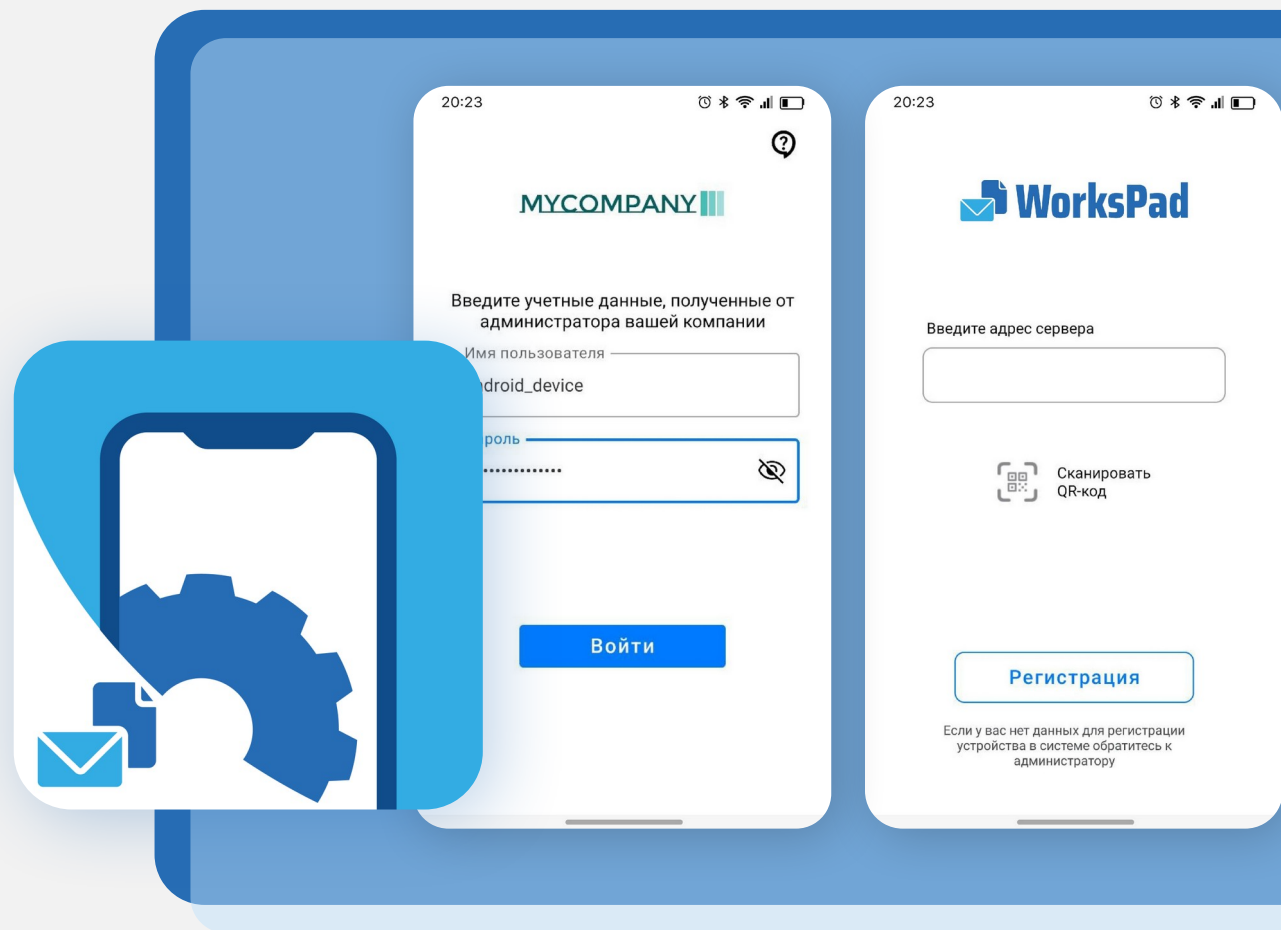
20:23

MYCOMPANY

Введите учетные данные, полученные от администратора вашей компании

Имя пользователя

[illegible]droid_device

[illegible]роль

..............

Войти

20:23

WorksPad

Введите адрес сервера

Сканировать QR-код

Регистрация

Если у вас нет данных для регистрации устройства в системе обратитесь к администратору